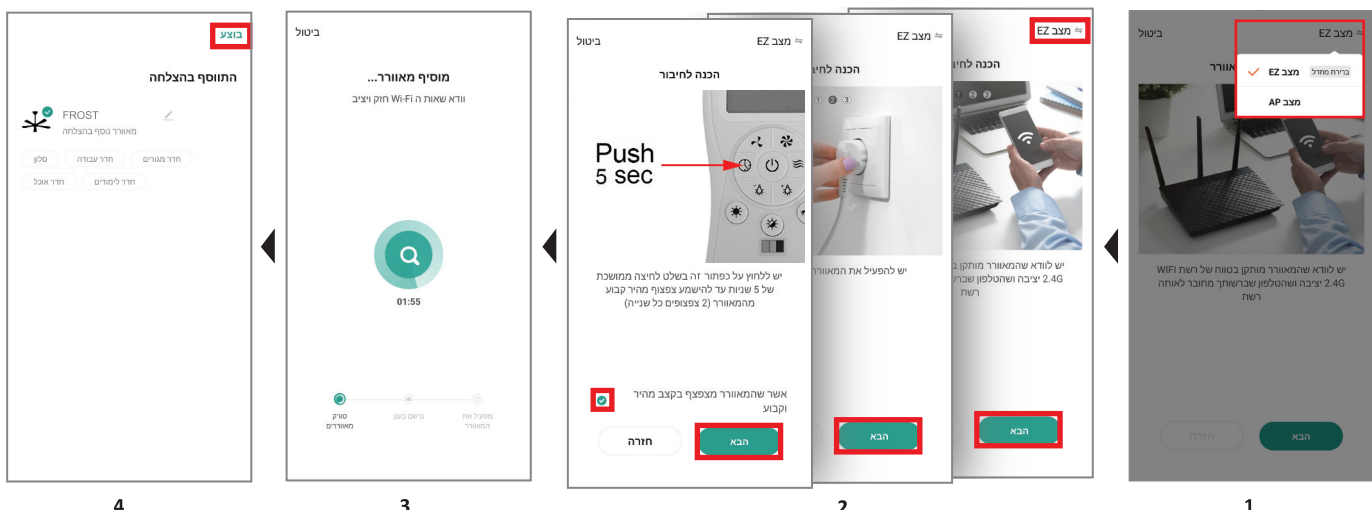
בוצע

התווסף בהצלחה

FROST
מאוורר נוסף בהצלחה

סלון
חדר עבודה
חדר מגורים
חדר אוכל
חדר לימודים

4

ביטול

מוסיף מאוורר...
וודא שאות ה Wi-Fi חזק ויציב

01:55

סורק מאווררים
נרשם בענן
מפעיל את המאוורר

3

ביטול
מצב EZ

הכנה לחיבור

Push
5 sec

יש ללחוץ על כפתור זה בשלט לחיצה ממושכת של 5 שניות עד להישמע צפצוף מהיר קבוע מהמאוורר (2 צפצופים כל שנייה)

אשר שהמאוורר מצפצף בקצב מהיר קבוע

חזרה
הבא

מצב EZ
הכנה לחיבור
1 2 3
יש להפעיל את המאוורר
הבא

מצב EZ
הכנה לחיבור
1 2 3
יש לוודא שהמאוורר מותקן בטווח של רשת 2.4G יציבה ושהטלפון שברשותך מחובר לאותה רשת
הבא

2

ביטול
מצב EZ
ברירת מחדל
מצב EZ
מצב AP
מאוורר

יש לוודא שהמאוורר מותקן בטווח של רשת WIFI 2.4G יציבה ושהטלפון שברשותך מחובר לאותה רשת

חזרה
הבא

1